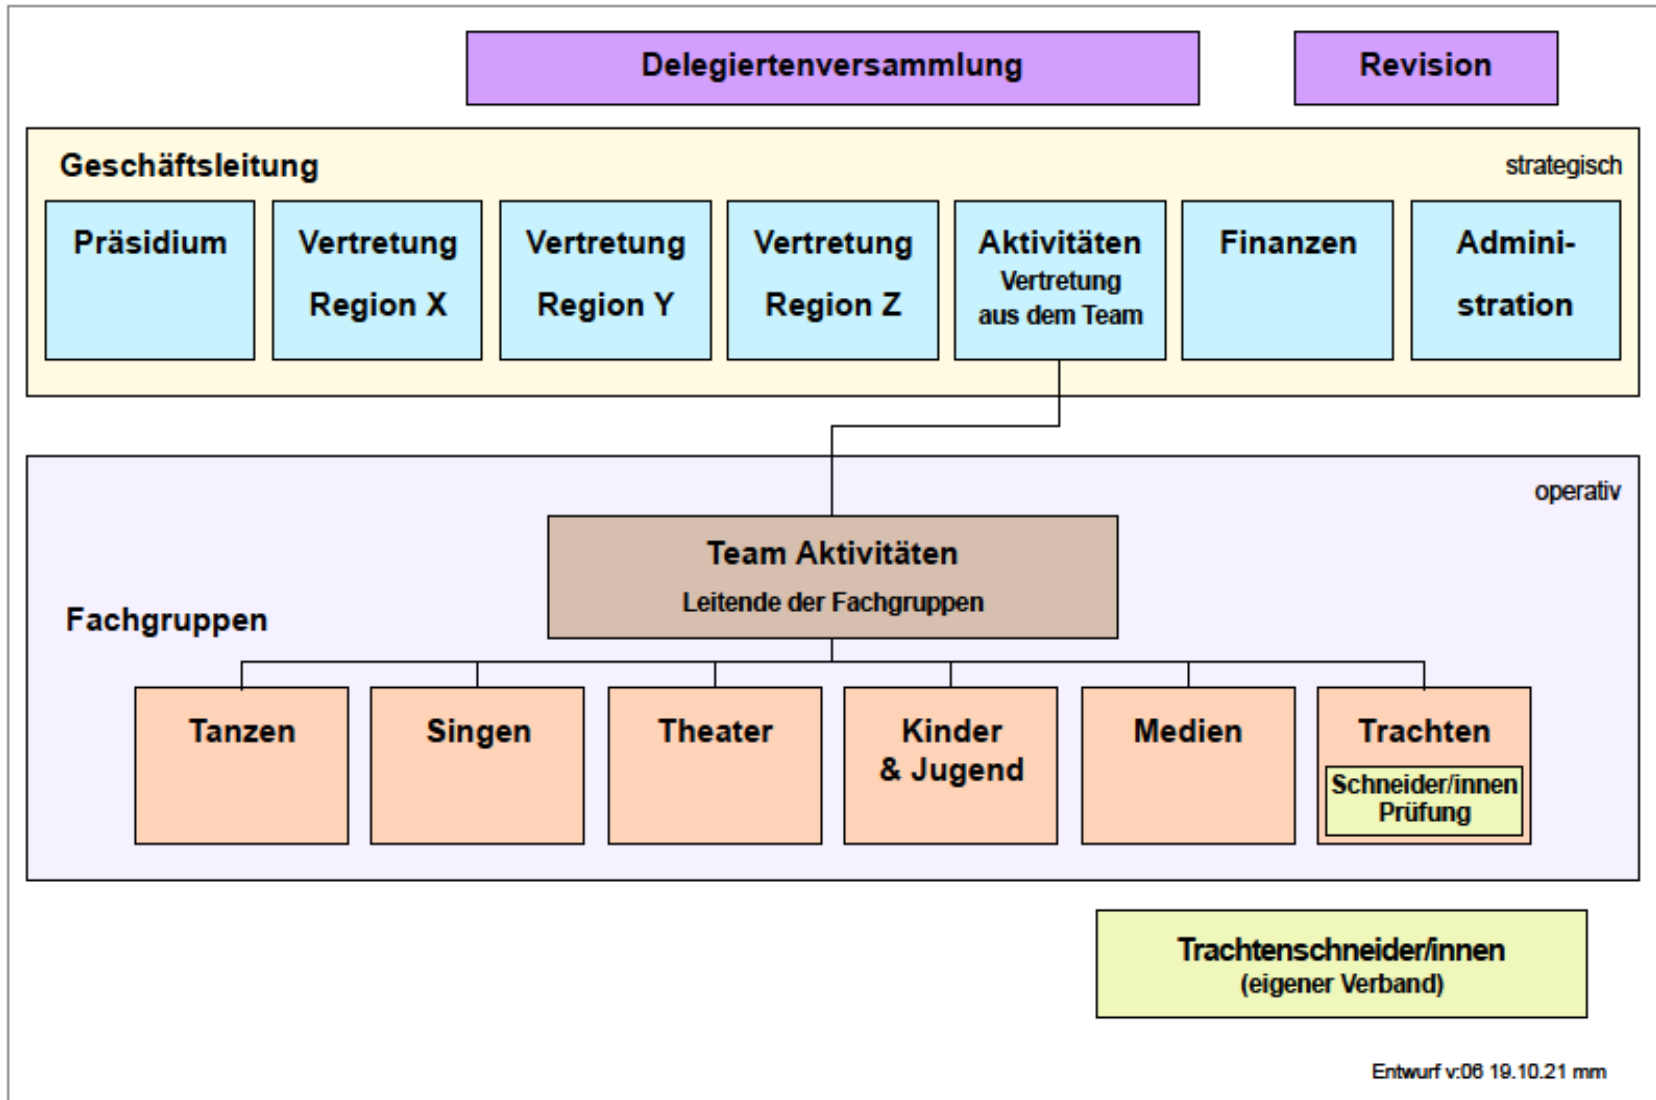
Delegiertenversammlung

Revision

Geschäftsleitung

strategisch

Präsidium

Vertretung Region X

Vertretung Region Y

Vertretung Region Z

Aktivitäten Vertretung aus dem Team

Finanzen

Administration

operativ

Team Aktivitäten
Leitende der Fachgruppen

Fachgruppen

Tanzen

Singen

Theater

Kinder & Jugend

Medien

Trachten
Schneider/innen Prüfung

Trachtenschneider/innen
(eigener Verband)

Entwurf v:06 19.10.21 mm